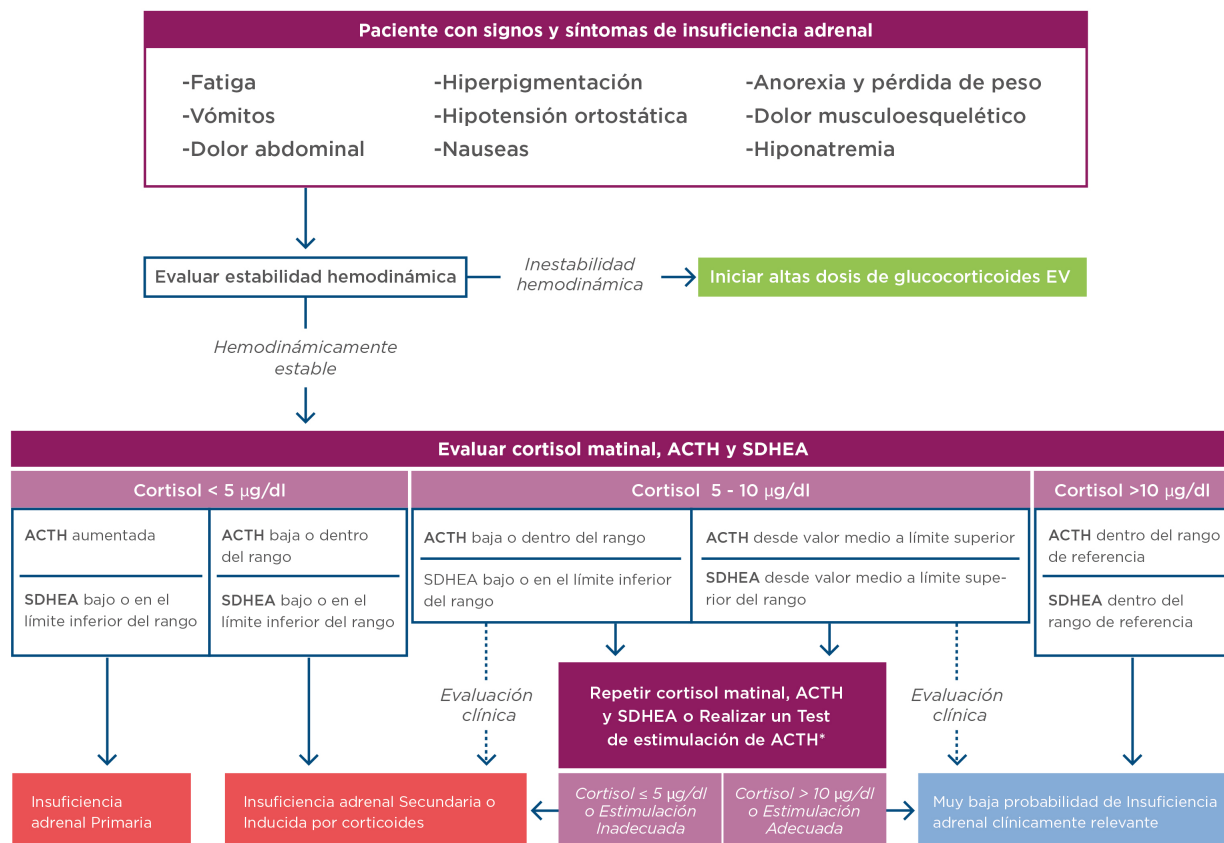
Paciente con signos y síntomas de insuficiencia adrenal

-Fatiga
-Vómitos
-Dolor abdominal

-Hiperpigmentación
-Hipotensión ortostática
-Nauseas

-Anorexia y pérdida de peso
-Dolor musculoesquelético
-Hiponatremia

Evaluar estabilidad hemodinámica

Inestabilidad hemodinámica

Iniciar altas dosis de glucocorticoides EV

Hemodinámicamente estable

Evaluar cortisol matinal, ACTH y SDHEA

Cortisol < 5 μg/dl

ACTH aumentada

SDHEA bajo o en el límite inferior del rango

ACTH baja o dentro del rango

SDHEA bajo o en el límite inferior del rango

Cortisol 5 - 10 μg/dl

ACTH baja o dentro del rango

SDHEA bajo o en el límite inferior del rango

ACTH desde valor medio a límite superior

SDHEA desde valor medio a límite superior del rango

Cortisol >10 μg/dl

ACTH dentro del rango de referencia

SDHEA dentro del rango de referencia

Evaluación clínica

Repetir cortisol matinal, ACTH y SDHEA o Realizar un Test de estimulación de ACTH*

Evaluación clínica

Insuficiencia adrenal Primaria

Insuficiencia adrenal Secundaria o Inducida por corticoides

Cortisol ≤ 5 μg/dl o Estimulación Inadecuada

Cortisol > 10 μg/dl o Estimulación Adecuada

Muy baja probabilidad de Insuficiencia adrenal clínicamente relevante